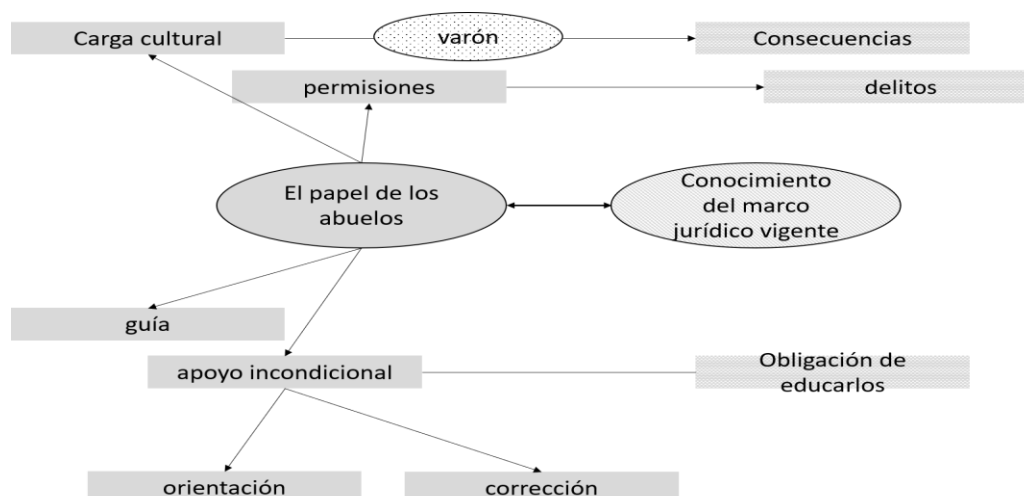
Carga cultural

varón

Consecuencias

permisiones

delitos

El papel de los abuelos

Conocimiento del marco jurídico vigente

guía

apoyo incondicional

Obligación de educarlos

orientación

corrección